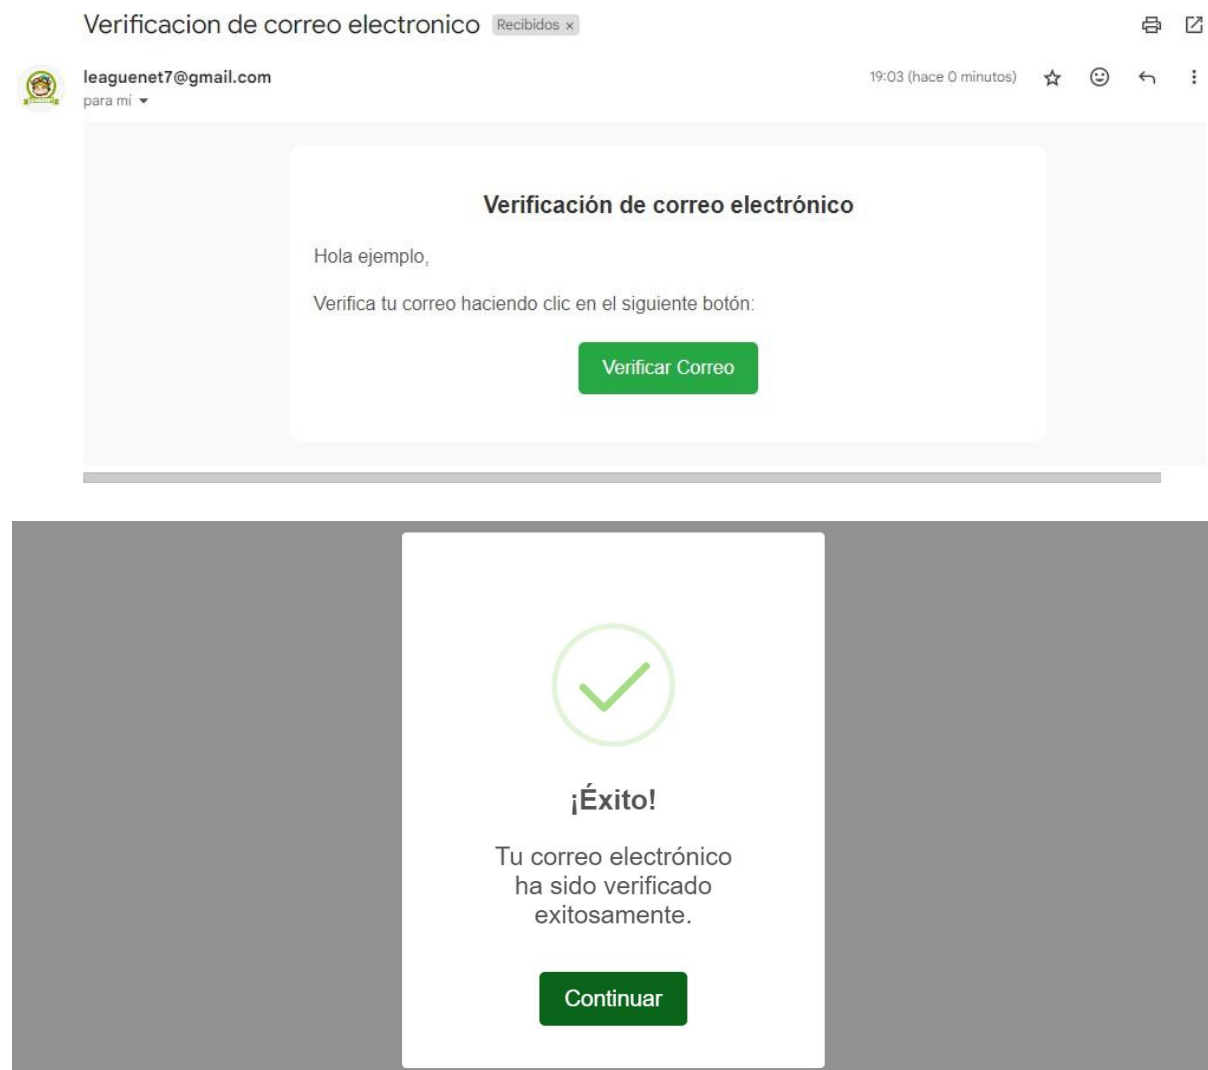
Verificacion de correo electronico Recibidos ×

leaguenet7@gmail.com
para mí

19:03 (hace 0 minutos)

Verificación de correo electrónico

Hola ejemplo,

Verifica tu correo haciendo clic en el siguiente botón:

Verificar Correo

¡Éxito!

Tu correo electrónico ha sido verificado exitosamente.

Continuar